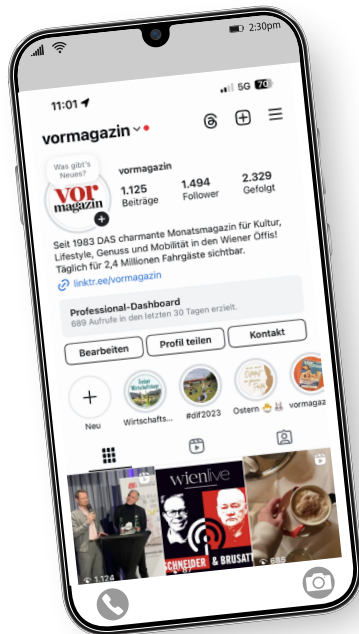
2:30pm

11:01

5G 70

vormagazin

Was gibt's Neues?

vor magazin

vormagazin

1.125 Beiträge

1.494 Follower

2.329 Gefolgt

Seit 1983 DAS charmante Monatsmagazin für Kultur, Lifestyle, Genuss und Mobilität in den Wiener Öffis! Täglich für 2,4 Millionen Fahrgäste sichtbar.

linktr.ee/vormagazin

Professional-Dashboard
689 Aufrufe in den letzten 30 Tagen erzielt.

Bearbeiten

Profil teilen

Kontakt

Neu

Wirtschafts...

#dif2023

Ostern

vormagaz

wienlive

SCHNEIDER & BRUSAT

1.124

635